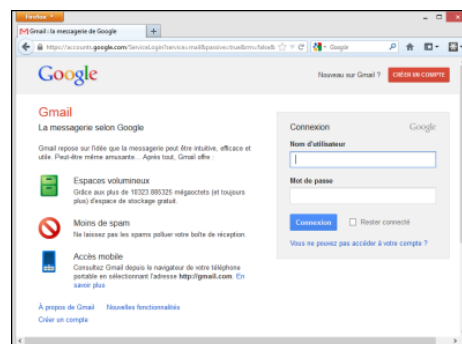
Firefox

Gmail : la messagerie de Google

+

https://accounts.google.com/ServiceLogin?service=mail&passive=true&rm=false&

Google

Google

Nouveau sur Gmail ?

CRÉER UN COMPTE

Gmail

La messagerie selon Google

Gmail repose sur l'idée que la messagerie peut être intuitive, efficace et utile. Peut-être même amusante... Après tout, Gmail offre :

Espaces volumineux

Grâce aux plus de 10323.885325 mégaoctets (et toujours plus) d'espace de stockage gratuit.

Moins de spam

Ne laissez pas les spams polluer votre boîte de réception.

Accès mobile

Consultez Gmail depuis le navigateur de votre téléphone portable en sélectionnant l'adresse http://gmail.com. En savoir plus

À propos de Gmail   Nouvelles fonctionnalités

Créer un compte

Connexion

Google

Nom d'utilisateur

Mot de passe

Connexion

Rester connecté

Vous ne pouvez pas accéder à votre compte ?